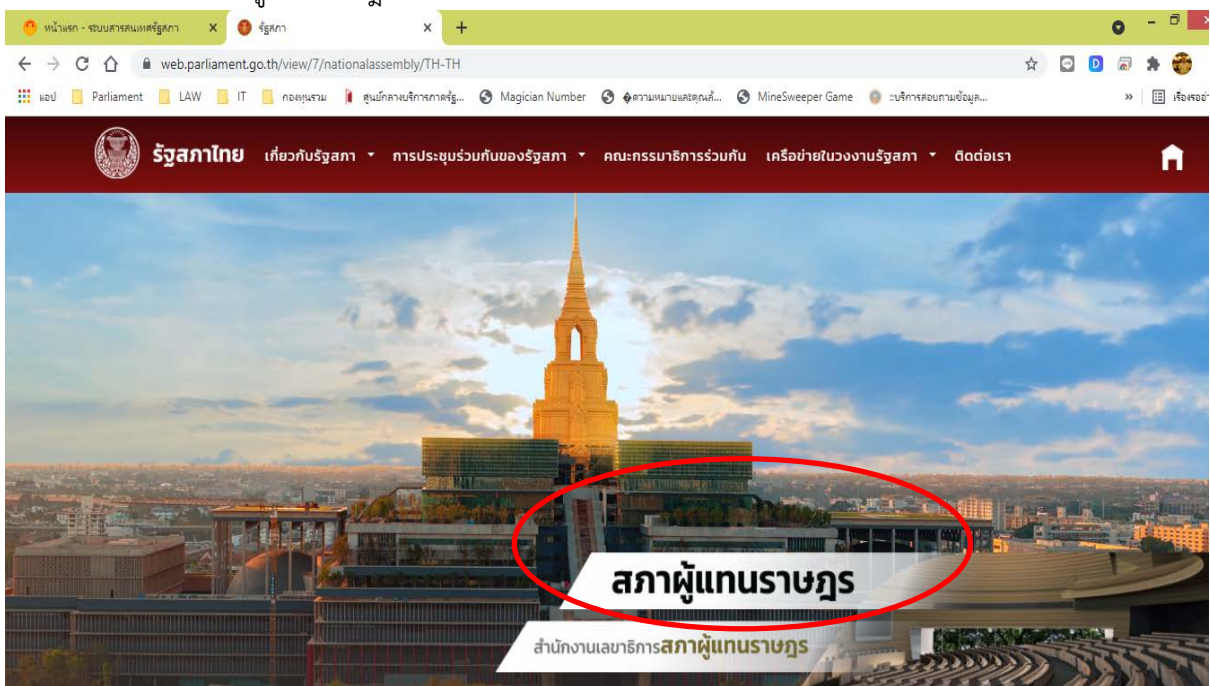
หน้าแรก - ระบบสารสนเทศรัฐสภา ×
รัฐสภา ×
+

web.parliament.go.th/view/7/nationalassembly/TH-TH

แอป Parliament LAW IT กองทุนรวม ศูนย์กลางบริการภาครัฐ... Magician Number �ความหมายและคุณค... MineSweeper Game ระบบบริการสอบถามข้อมูล... » เรื่องรออ่าน

รัฐสภาไทย เกี่ยวกับรัฐสภา การประชุมร่วมกันของรัฐสภา คณะกรรมาธิการร่วมกัน เครือข่ายในวงงานรัฐสภา ติดต่อเรา

สภาผู้แทนราษฎร

สำนักงานเลขาธิการสภาผู้แทนราษฎร